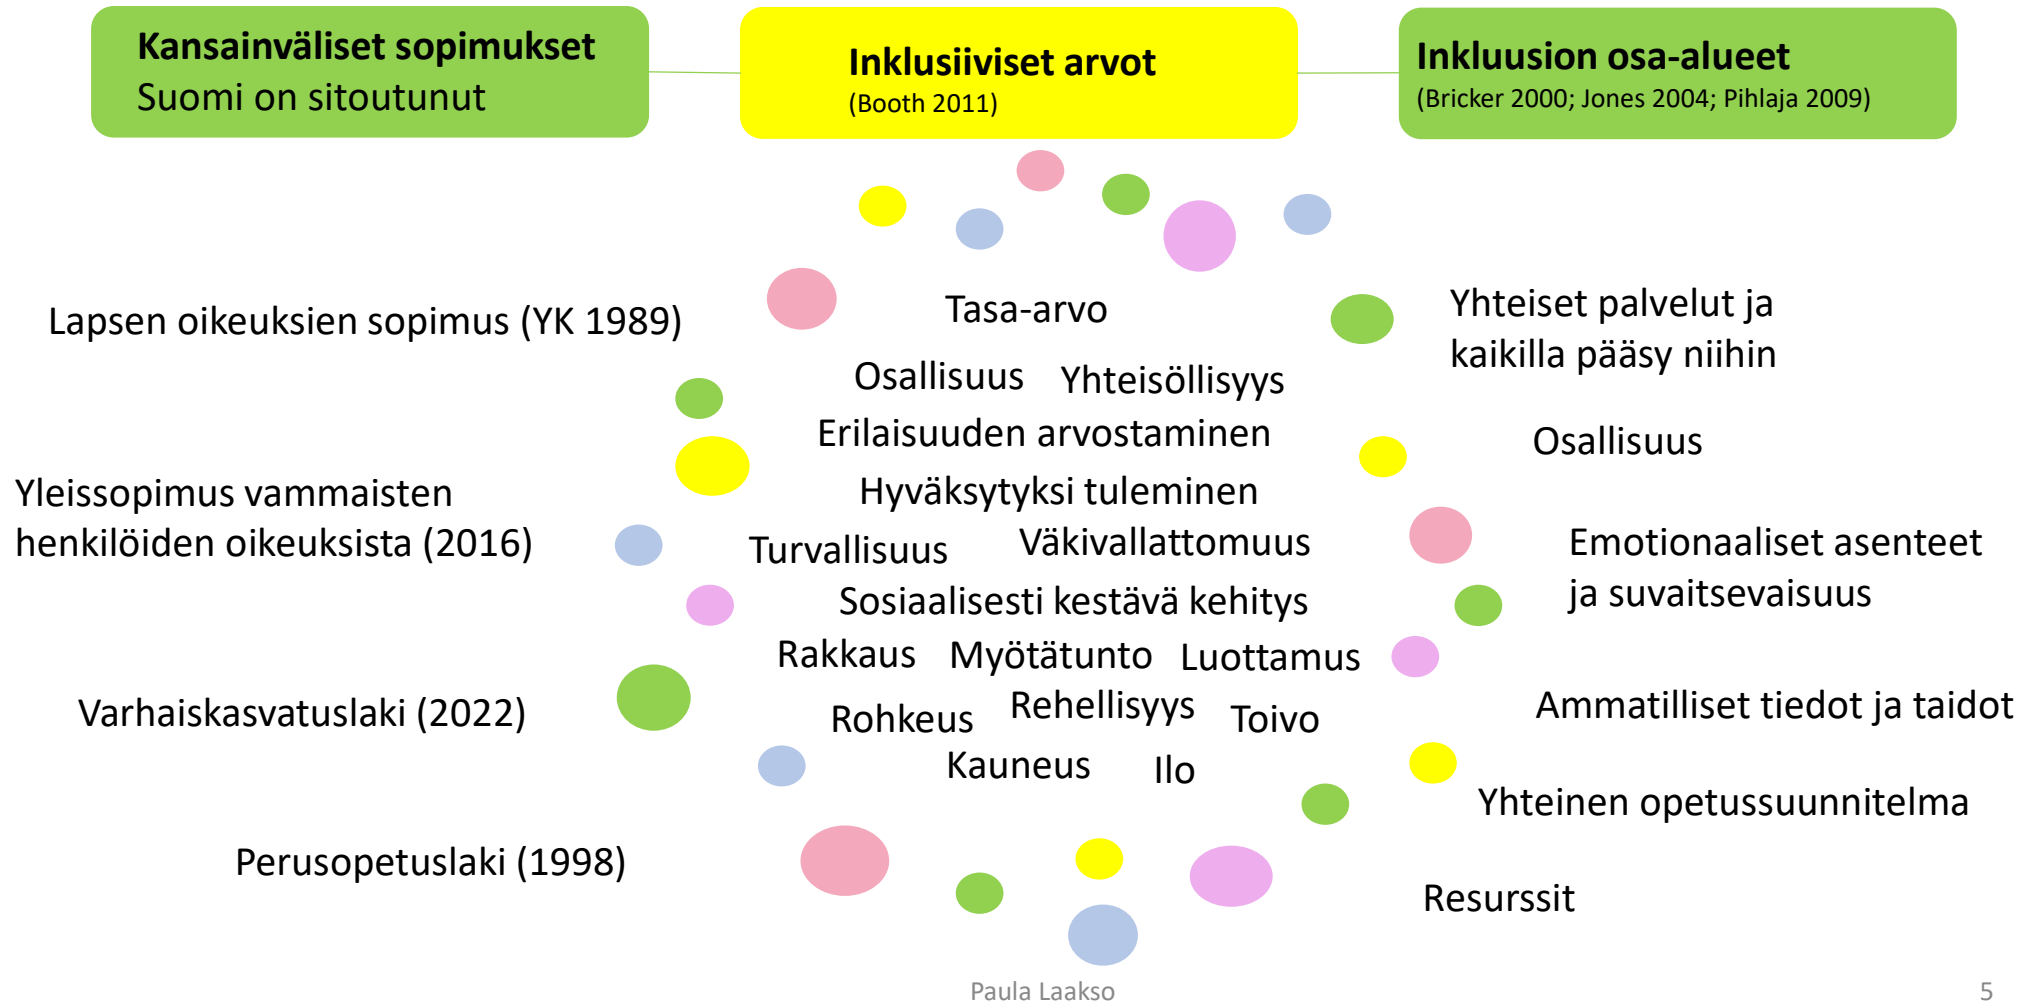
**Kansainväliset sopimukset**
Suomi on sitoutunut

**Inklusiiviset arvot**
(Booth 2011)

**Inkluusion osa-alueet**
(Bricker 2000; Jones 2004; Pihlaja 2009)

Lapsen oikeuksien sopimus (YK 1989)

Yleissopimus vammaisten henkilöiden oikeuksista (2016)

Varhaiskasvatuslaki (2022)

Perusopetuslaki (1998)

Tasa-arvo
Osallisuus Yhteisöllisyys
Erilaisuuden arvostaminen
Hyväksytyksi tuleminen
Turvallisuus Väkivallattomuus
Sosiaalisesti kestävä kehitys
Rakkaus Myötätunto Luottamus
Rohkeus Rehellisyys Toivo
Kauneus Ilo

Yhteiset palvelut ja kaikilla pääsy niihin

Osallisuus

Emotionaaliset asenteet ja suvaitsevaisuus

Ammatilliset tiedot ja taidot

Yhteinen opetussuunnitelma

Resurssit

Paula Laakso

5